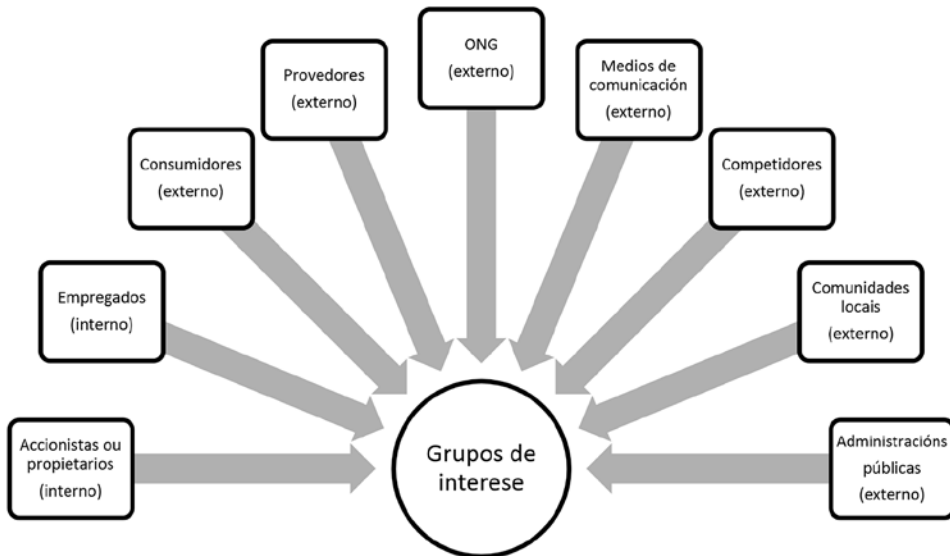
ONG (externo)

Provedores (externo)

Medios de comunicación (externo)

Consumidores (externo)

Competidores (externo)

Empregados (interno)

Comunidades locais (externo)

Accionistas ou propietarios (interno)

Grupos de interese

Administracións públicas (externo)